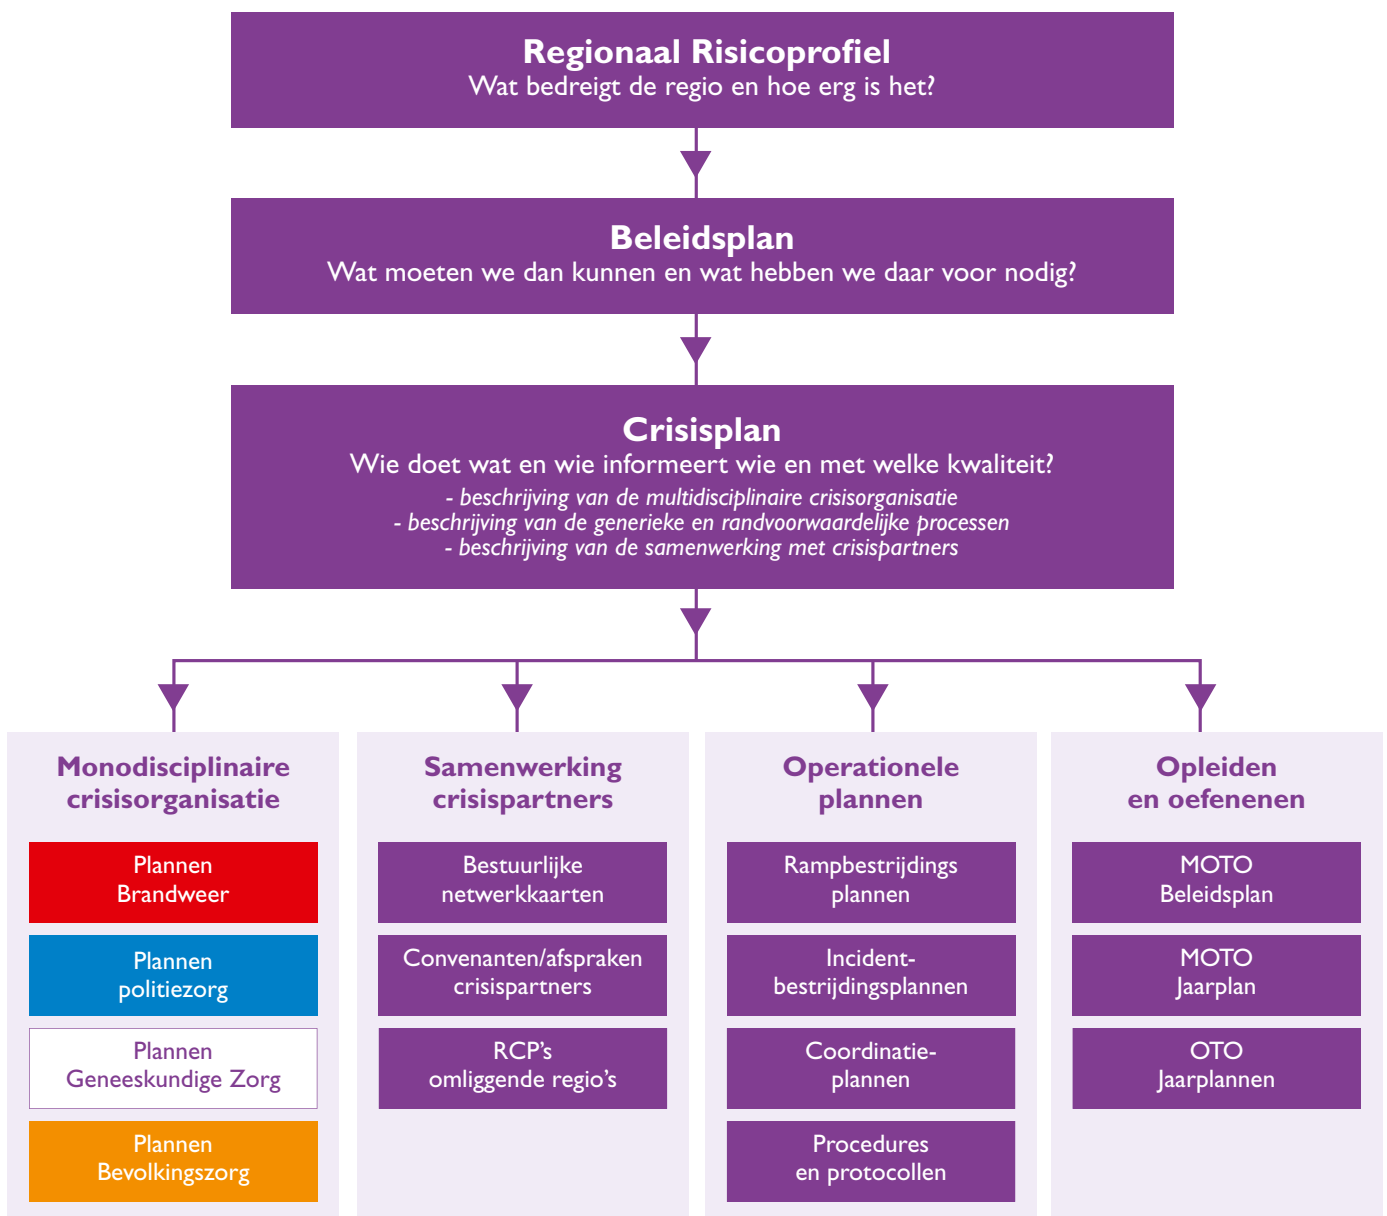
**Regionaal Risicoprofiel**
Wat bedreigt de regio en hoe erg is het?

**Beleidsplan**
Wat moeten we dan kunnen en wat hebben we daar voor nodig?

**Crisisplan**
Wie doet wat en wie informeert wie en met welke kwaliteit?
*- beschrijving van de multidisciplinaire crisisorganisatie*
*- beschrijving van de generieke en randvoorwaardelijke processen*
*- beschrijving van de samenwerking met crisispartners*

**Monodisciplinaire crisisorganisatie**

Plannen Brandweer

Plannen politiezorg

Plannen Geneeskundige Zorg

Plannen Bevolkingszorg

**Samenwerking crisispartners**

Bestuurlijke netwerkkaarten

Convenanten/afspraken crisispartners

RCP's omliggende regio's

**Operationele plannen**

Rampbestrijdings plannen

Incident-bestrijdingsplannen

Coordinatie-plannen

Procedures en protocollen

**Opleiden en oefenenen**

MOTO Beleidsplan

MOTO Jaarplan

OTO Jaarplannen